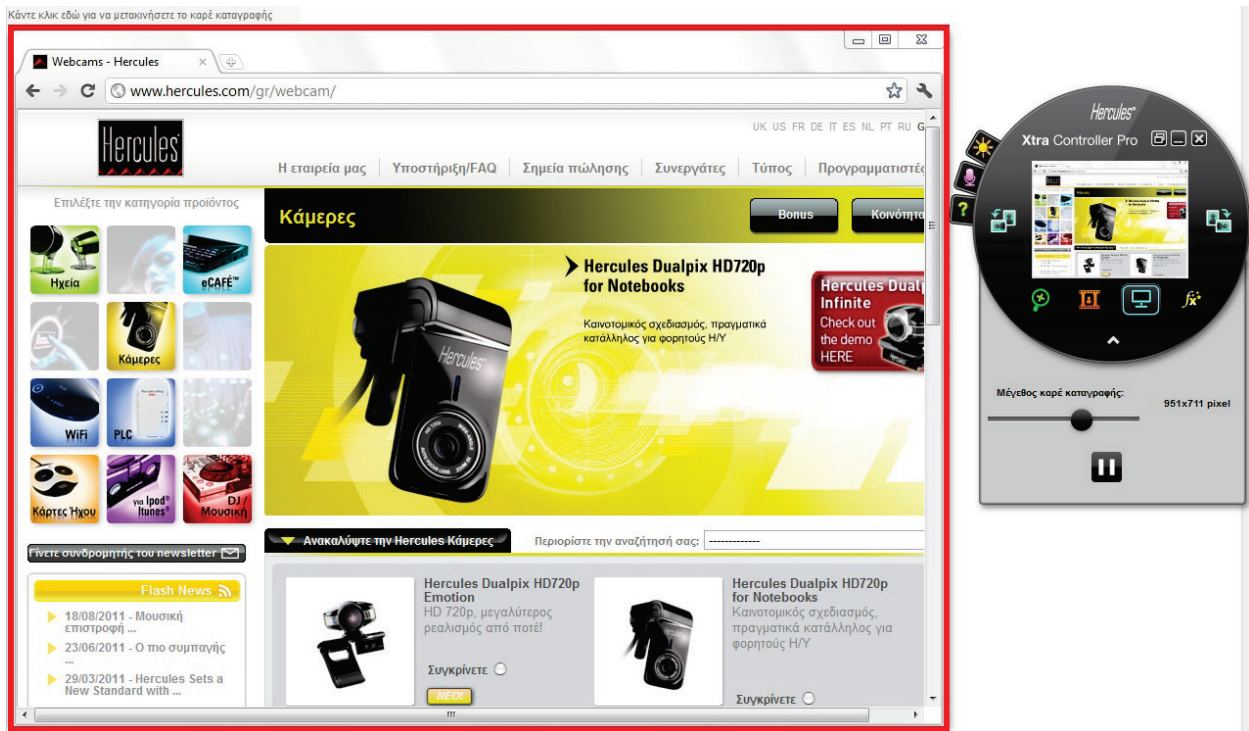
Κάντε κλικ εδώ για να μετακινήσετε το καρέ καταγραφής

Webcams - Hercules

www.hercules.com/gr/webcam/

UK US FR DE IT ES NL PT RU G

Hercules

Η εταιρεία μας | Υποστήριξη/FAQ | Σημεία πώλησης | Συνεργάτες | Τύπος | Προγραμματιστές

Επιλέξτε την κατηγορία προϊόντος

Ηχεία
eCAFÉ™
Κάμερες
WiFi
PLC
Κάρτες Ήχου
για Ipod® Itunes®
DJ / Μουσική

Γίνετε συνδρομητής του newsletter

Flash News

18/08/2011 - Μουσική επιστροφή ...

23/06/2011 - Ο πιο συμπαγής ...

29/03/2011 - Hercules Sets a New Standard with ...

Κάμερες

Bonus

Κοινότητα

Hercules Dualpix HD720p for Notebooks

Καινοτομικός σχεδιασμός, πραγματικά κατάλληλος για φορητούς Η/Υ

Hercules Dual Infinite
Check out the demo HERE

Ανακαλύψτε την Hercules Κάμερες

Περιορίστε την αναζήτησή σας: -------------

Hercules Dualpix HD720p Emotion
HD 720p, μεγαλύτερος ρεαλισμός από ποτέ!
Συγκρίνετε
NEO!

Hercules Dualpix HD720p for Notebooks
Καινοτομικός σχεδιασμός, πραγματικά κατάλληλος για φορητούς Η/Υ
Συγκρίνετε

Hercules

Xtra Controller Pro

Μέγεθος καρέ καταγραφής:

951x711 pixel